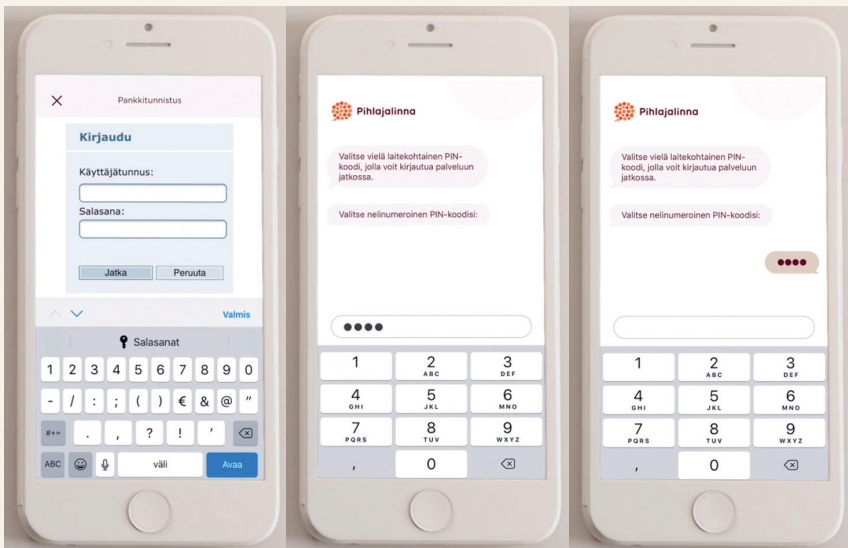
×
Pankkitunnistus

Kirjaudu

Käyttäjätunnus:

Salasana:

Jatka
Peruuta

Valmis

Salasanat

1 2 3 4 5 6 7 8 9 0
- / : ; ( ) € & @ "
#+= . , ? ! '
ABC
väli
Avaa

Pihlajalinna

Valitse vielä laitekohtainen PIN-koodi, jolla voit kirjautua palveluun jatkossa.

Valitse nelinumeroinen PIN-koodisi:

●●●●

1
2 ABC
3 DEF
4 GHI
5 JKL
6 MNO
7 PQRS
8 TUV
9 WXYZ
,
0

Pihlajalinna

Valitse vielä laitekohtainen PIN-koodi, jolla voit kirjautua palveluun jatkossa.

Valitse nelinumeroinen PIN-koodisi:

●●●●

1
2 ABC
3 DEF
4 GHI
5 JKL
6 MNO
7 PQRS
8 TUV
9 WXYZ
,
0